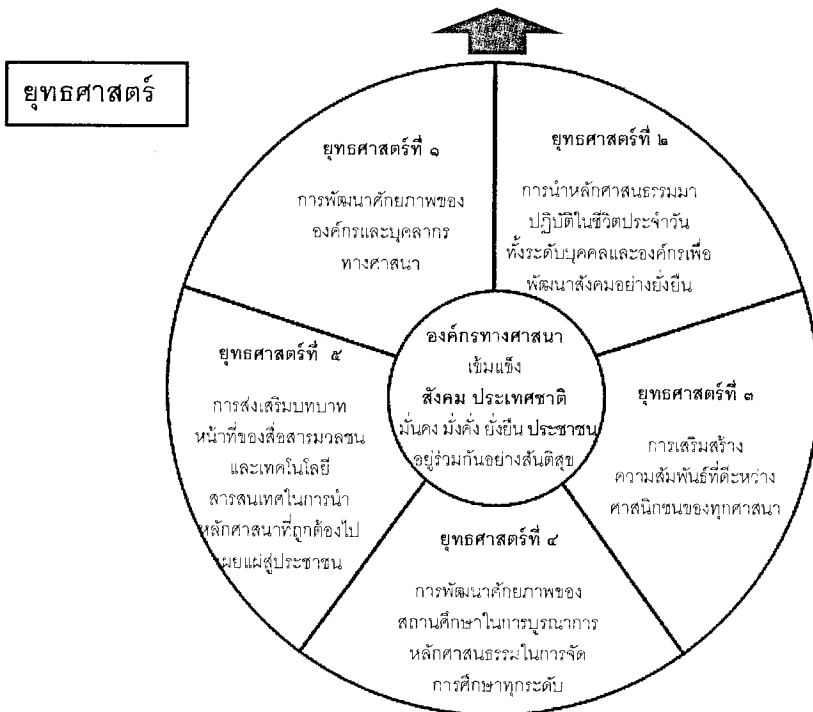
ยุทธศาสตร์

ยุทธศาสตร์ที่ ๑

การพัฒนาศักยภาพขององค์กรและบุคลากรทางศาสนา

ยุทธศาสตร์ที่ ๒

การนำหลักศาสนธรรมมาปฏิบัติในชีวิตประจำวัน ทั้งระดับบุคคลและองค์กรเพื่อพัฒนาสังคมอย่างยั่งยืน

องค์กรทางศาสนา เข้มแข็ง

สังคม ประเทศชาติ

มั่นคง มั่งคั่ง ยั่งยืน ประชาชนอยู่ร่วมกันอย่างสันติสุข

ยุทธศาสตร์ที่ ๕

การส่งเสริมบทบาทหน้าที่ของสื่อสารมวลชนและเทคโนโลยีสารสนเทศในการนำหลักศาสนาที่ถูกต้องไปเผยแผ่สู่ประชาชน

ยุทธศาสตร์ที่ ๓

การเสริมสร้างความสัมพันธ์ที่ดีระหว่างศาสนิกชนของทุกศาสนา

ยุทธศาสตร์ที่ ๔

การพัฒนาศักยภาพของสถานศึกษาในการบูรณาการหลักศาสนธรรมในการจัดการศึกษาทุกระดับ